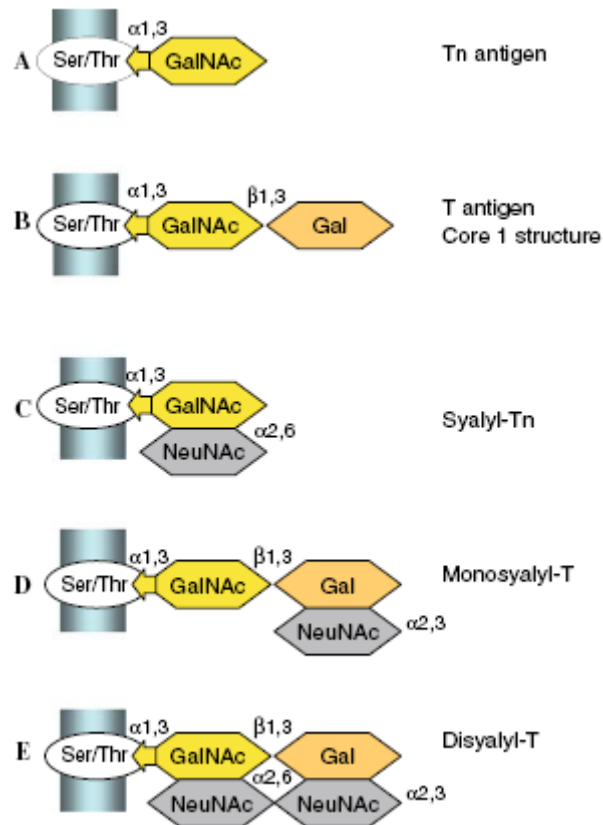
A Ser/Thr $\alpha$1,3 GalNAc Tn antigen

B Ser/Thr $\alpha$1,3 GalNAc $\beta$1,3 Gal T antigen Core 1 structure

C Ser/Thr $\alpha$1,3 GalNAc NeuNAc $\alpha$2,6 Syalyl-Tn

D Ser/Thr $\alpha$1,3 GalNAc $\beta$1,3 Gal NeuNAc $\alpha$2,3 Monosyalyl-T

E Ser/Thr $\alpha$1,3 GalNAc $\beta$1,3 Gal $\alpha$2,6 NeuNAc NeuNAc $\alpha$2,3 Disyalyl-T